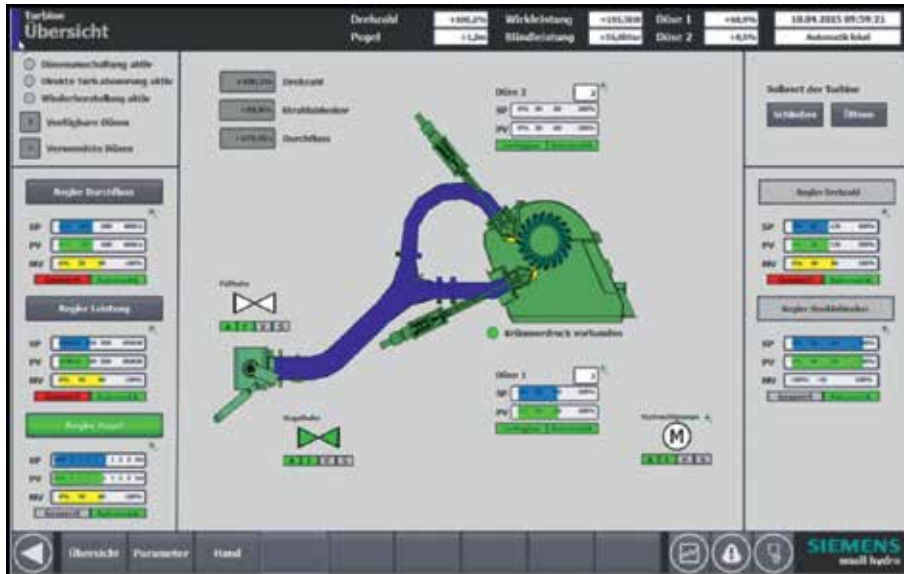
Turbine
Übersicht

Drehzahl +100,2%
Pegel +1,2m
Wirkleistung +155,3kW
Blindleistung +16,0kvar
Düse 1 +68,0%
Düse 2 +0,5%
18.04.2015 09:59:21
Automatik lokal

Düsenumschaltung aktiv
Direkte Turbinensteuerung aktiv
Wiederherstellung aktiv
Verfügbare Düsen
Verwendete Düsen

+100,2% Drehzahl
+90,0% Strahlablenker
+375,0% Durchfluss

Düse 2
SP
PV

Sollwert der Turbine
Schließen
Öffnen

Regler Durchfluss
SP
PV
MV

Regler Leistung
SP
PV
MV

Regler Pegel
SP
PV
MV

Füllhahn

Bypass

Bremsdruck vorhanden

Düse 1
SP
PV

Regler Drehzahl
SP
PV
MV

Regler Strahlablenker
SP
PV
MV

M

Übersicht
Parameter
Hand

SIEMENS
small hydro